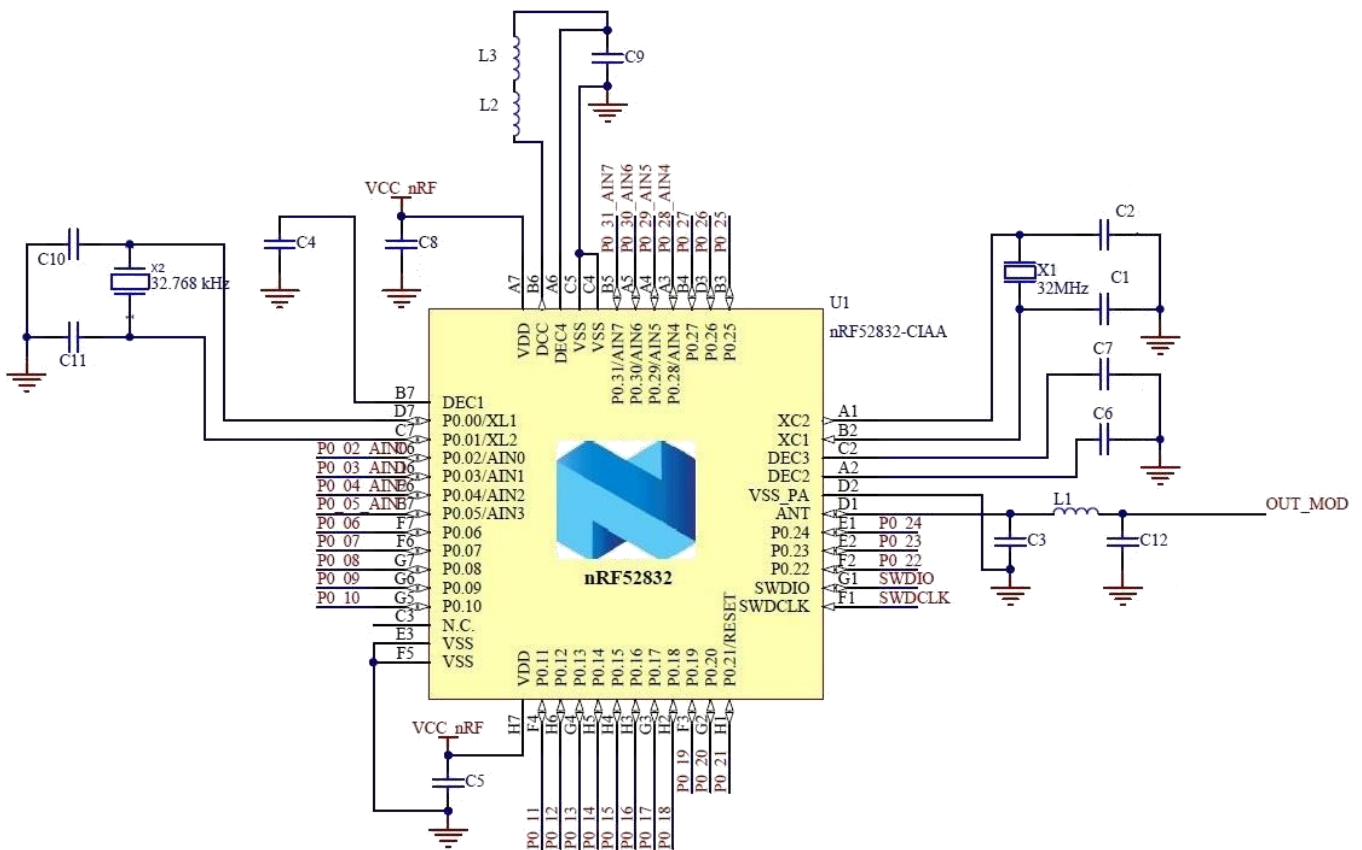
L3
L2
C9
VCC_nRF
C4
C8
C10
X2
32.768 kHz
C11
P0_31_AIN7
P0_30_AIN6
P0_29_AIN5
P0_28_AIN4
P0_27
P0_26
P0_25
A7 B6 A6 C5 C4 B5 A5 A4 A3 B4 D3 B3
VDD DCC DEC4 VSS VSS P0.31/AIN7 P0.30/AIN6 P0.29/AIN5 P0.28/AIN4 P0.27 P0.26 P0.25
U1
nRF52832-CIAA
C2
X1
32MHz
C1
C7
C6
B7 DEC1
D7 P0.00/XL1
C7 P0.01/XL2
P0_02_AIN0 D6 P0.02/AIN0
P0_03_AIN1 D6 P0.03/AIN1
P0_04_AIN2 E6 P0.04/AIN2
P0_05_AIN3 B7 P0.05/AIN3
P0_06 F7 P0.06
P0_07 F6 P0.07
P0_08 G P0.08
P0_09 G6 P0.09
P0_10 G5 P0.10
C3 N.C.
E3 VSS
F5 VSS
nRF52832
XC2 A1
XC1 B2
DEC3 C2
DEC2 A2
VSS_PA D2
ANT D1
P0.24 E1 P0_24
P0.23 E2 P0_23
P0.22 F2 P0_22
SWDIO G1 SWDIO
SWDCLK F1 SWDCLK
L1
OUT_MOD
C3
C12
VDD P0.11 P0.12 P0.13 P0.14 P0.15 P0.16 P0.17 P0.18 P0.19 P0.20 P0.21/RESET
VCC_nRF
H7
C5
P0_11 P0_12 P0_13 P0_14 P0_15 P0_16 P0_17 P0_18 P0_19 P0_20 P0_21